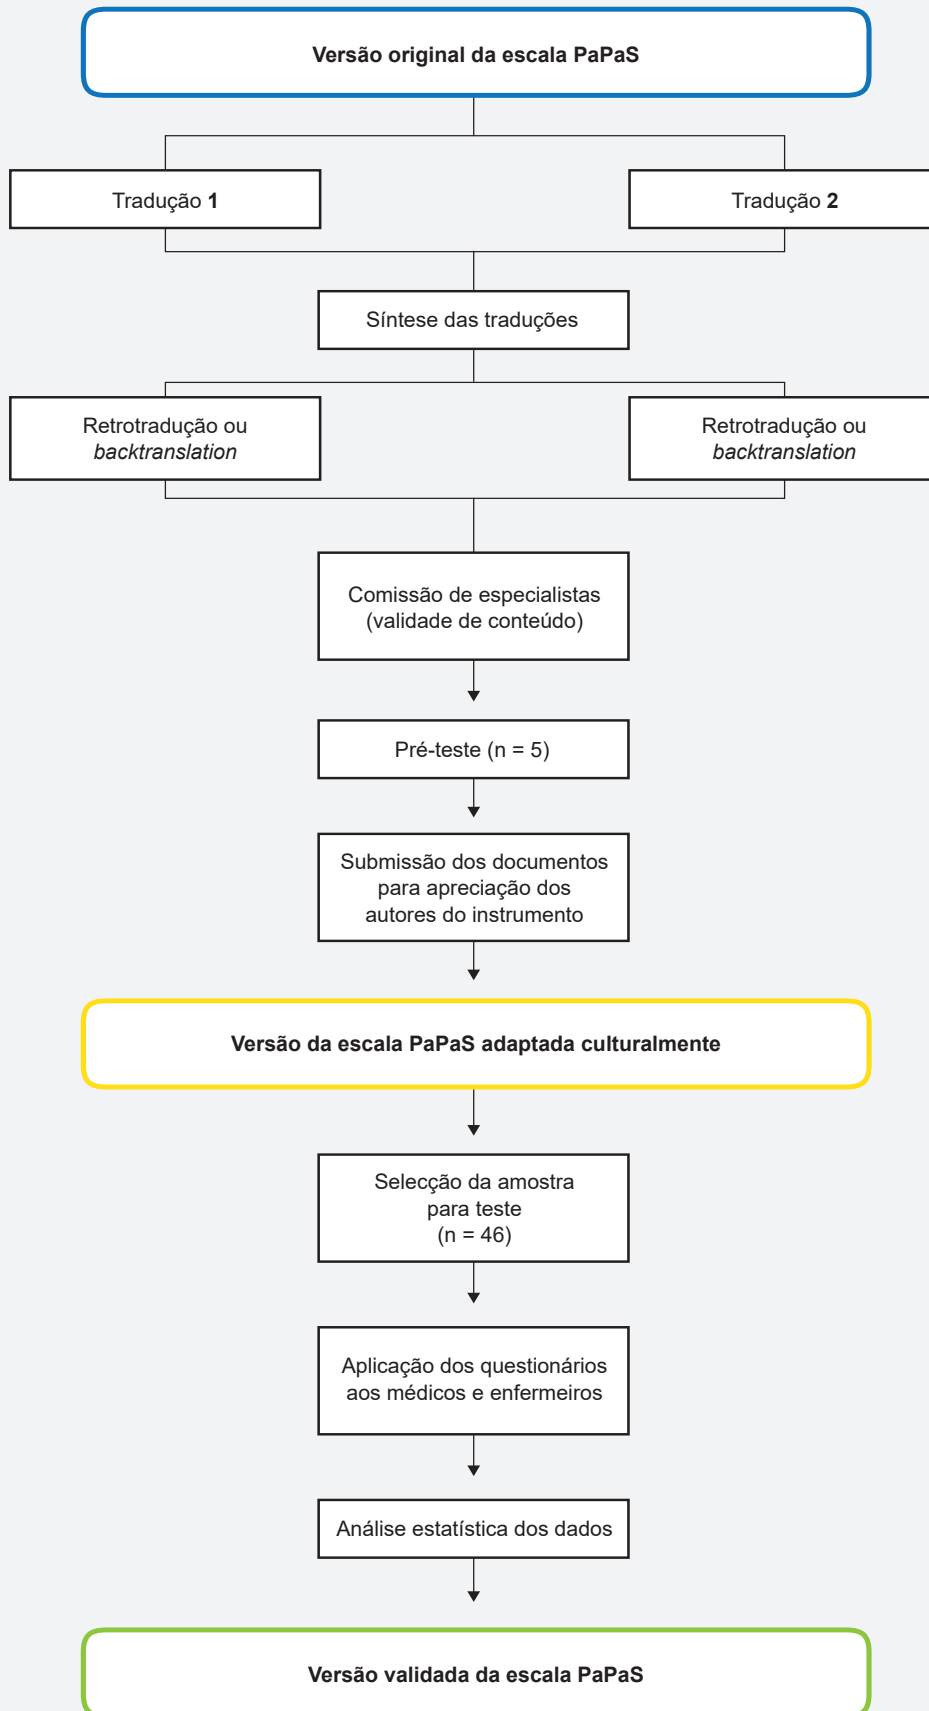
Versão original da escala PaPaS

Tradução 1

Tradução 2

Síntese das traduções

Retrotradução ou backtranslation

Retrotradução ou backtranslation

Comissão de especialistas (validade de conteúdo)

Pré-teste (n = 5)

Submissão dos documentos para apreciação dos autores do instrumento

Versão da escala PaPaS adaptada culturalmente

Selecção da amostra para teste (n = 46)

Aplicação dos questionários aos médicos e enfermeiros

Análise estatística dos dados

Versão validada da escala PaPaS